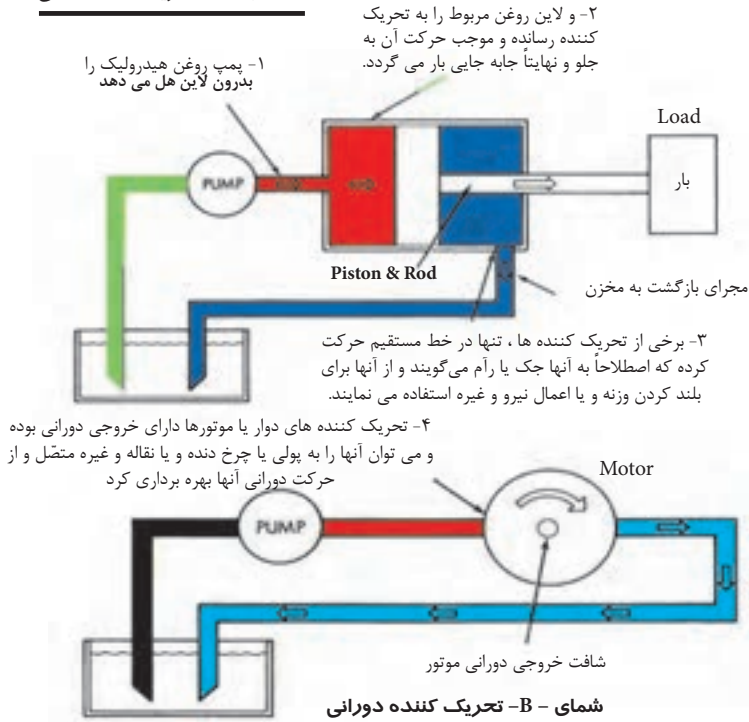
۲- و لاین روغن مربوط را به تحریک کننده رسانده و موجب حرکت آن به جلو و نهایتاً جابه جایی بار می گردد.

۱- پمپ روغن هیدرولیک را بدرون لاین هل می دهد

Load

PUMP

بار

Piston & Rod

مجرای بازگشت به مخزن

۳- برخی از تحریک کننده ها ، تنها در خط مستقیم حرکت کرده که اصطلاحاً به آنها جک یا رآم می‌گویند و از آنها برای بلند کردن وزنه و یا اعمال نیرو و غیره استفاده می نمایند.

۴- تحریک کننده های دوار یا موتورها دارای خروجی دورانی بوده و می توان آنها را به پولی یا چرخ دنده و یا نقاله و غیره متصّل و از حرکت دورانی آنها بهره برداری کرد

Motor

PUMP

شافت خروجی دورانی موتور

شمای – B– تحریک کننده دورانی